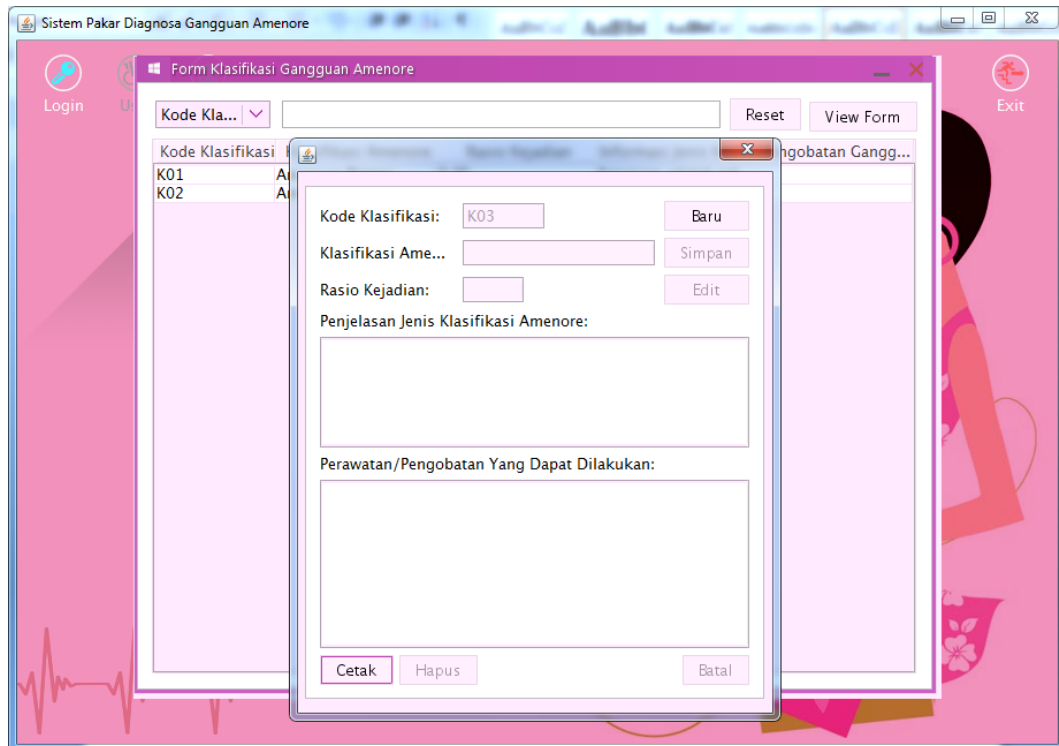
Sistem Pakar Diagnosa Gangguan Amenore

Login

Us

Exit

Form Klasifikasi Gangguan Amenore

Kode Kla...

Reset

View Form

| Kode Klasifikasi | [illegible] | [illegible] | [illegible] | engobatan Gangg... |
|---|---|---|---|---|
| K01 | A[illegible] | | | |
| K02 | A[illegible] | | | |

Kode Klasifikasi: K03

Baru

Klasifikasi Ame...

Simpan

Rasio Kejadian:

Edit

Penjelasan Jenis Klasifikasi Amenore:

Perawatan/Pengobatan Yang Dapat Dilakukan:

Cetak

Hapus

Batal